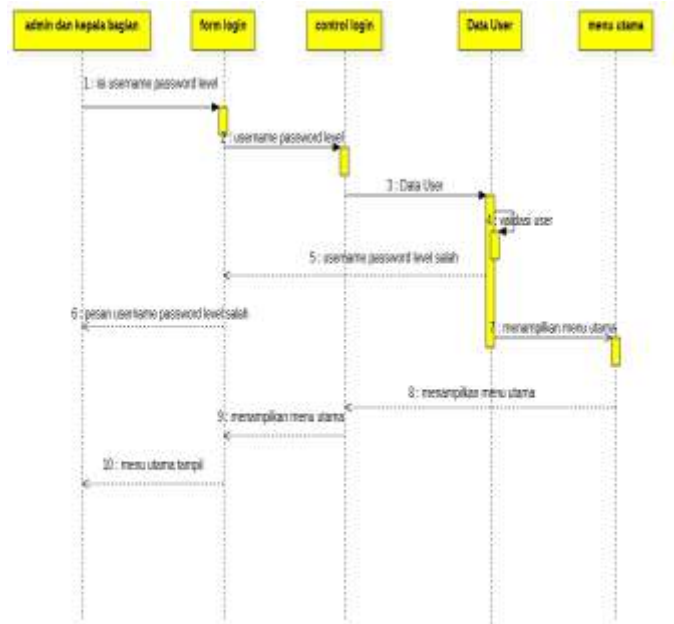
admin dan kepala bagian

form login

control login

Data User

menu utama

1 : isi username password level

2 : username password level

3 : Data User

4 : validasi user

5 : username password level salah

6 : pesan username password level salah

7 : menampilkan menu utama

8 : menampilkan menu utama

9 : menampilkan menu utama

10 : menu utama tampil